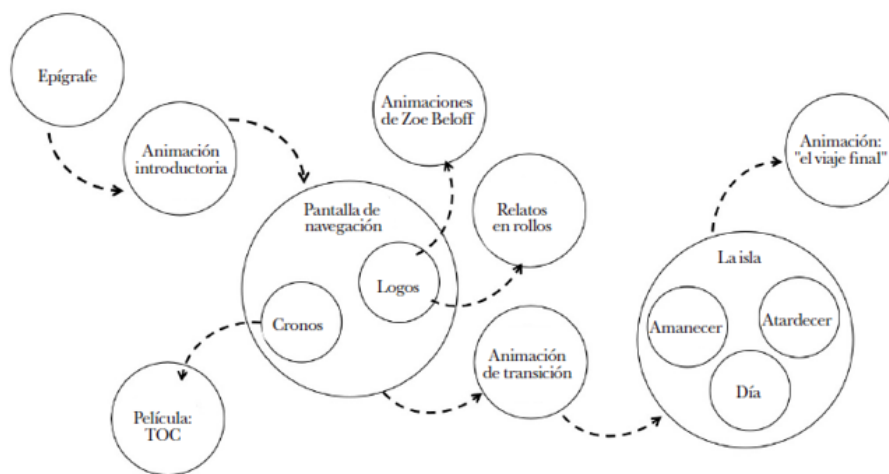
Epígrafe

Animación introductoria

Animaciones de Zoe Beloff

Pantalla de navegación

Logos

Cronos

Relatos en rollos

Película: TOC

Animación de transición

Animación: "el viaje final"

La isla

Amanecer

Atardecer

Día